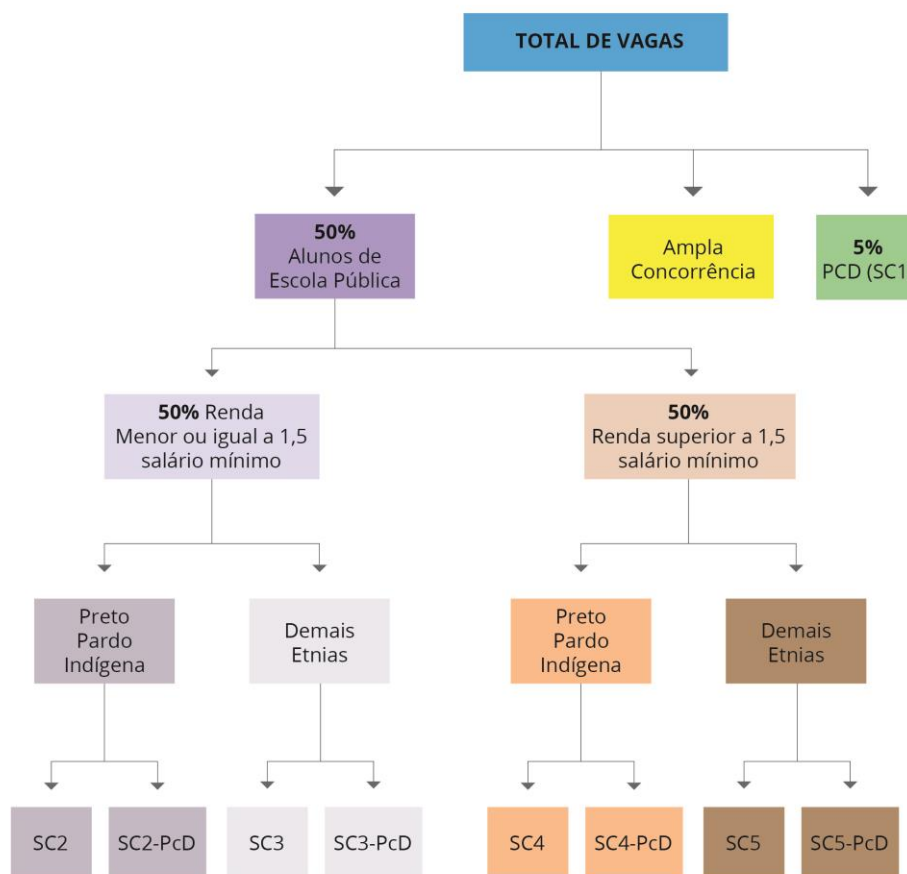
TOTAL DE VAGAS

**50%**
Alunos de Escola Pública

Ampla Concorrência

**5%**
PCD (SC1

**50%** Renda
Menor ou igual a 1,5 salário mínimo

**50%**
Renda superior a 1,5 salário mínimo

Preto
Pardo
Indígena

Demais Etnias

Preto
Pardo
Indígena

Demais Etnias

SC2

SC2-PcD

SC3

SC3-PcD

SC4

SC4-PcD

SC5

SC5-PcD